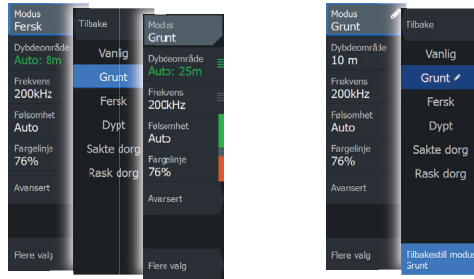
Modus
Fersk

Dybdeområde
Auto: 8m

Frekvens
200kHz

Følsomhet
Auto

Fargelinje
76%

Avansert

Flere valg

Tilbake

Vanlig

Grunt

Fersk

Dypt

Sakte dorg

Rask dorg

Modus
Grunt

Dybdeområde
Auto: 25m

Frekvens
200kHz

Følsomhet
Auto

Fargelinje
76%

Avansert

Flere valg

Modus
Grunt

Dybdeområde
10 m

Frekvens
200kHz

Følsomhet
Auto

Fargelinje
76%

Avansert

Flere valg

Tilbake

Vanlig

Grunt

Fersk

Dypt

Sakte dorg

Rask dorg

Tilbakestill modus
Grunt